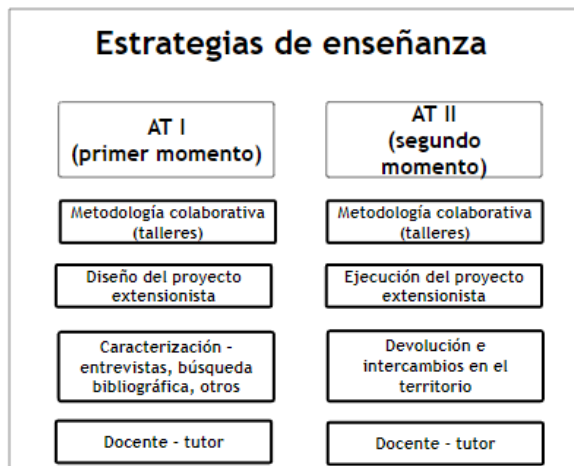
Estrategias de enseñanza

AT I
(primer momento)

Metodología colaborativa (talleres)

Diseño del proyecto extensionista

Caracterización - entrevistas, búsqueda bibliográfica, otros

Docente - tutor

AT II
(segundo momento)

Metodología colaborativa (talleres)

Ejecución del proyecto extensionista

Devolución e intercambios en el territorio

Docente - tutor